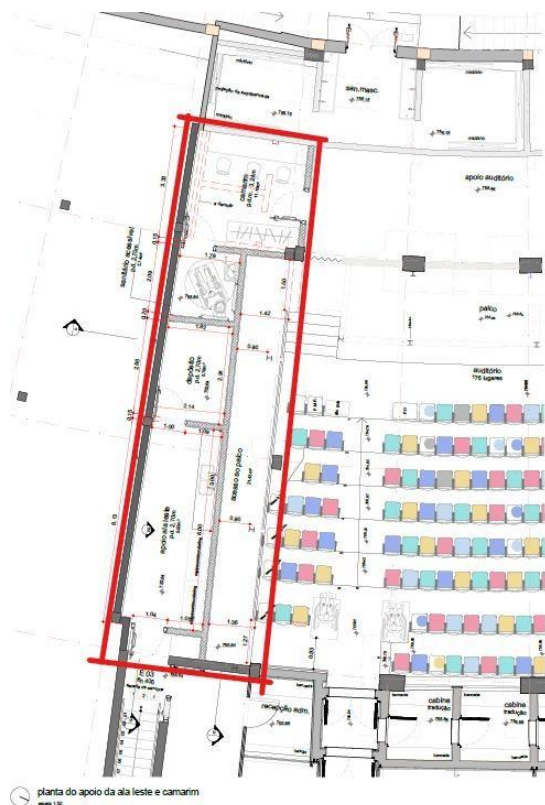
san.masc.
apoio auditório
palco
auditório
176 lugares
camarim
depósito
acesso ao palco
apoio ala leste
receção adm.
cabine tradução
cabine tradução
1.29
1.42
1.50
1.06
1.06
2.14
planta do apoio da ala leste e camarim